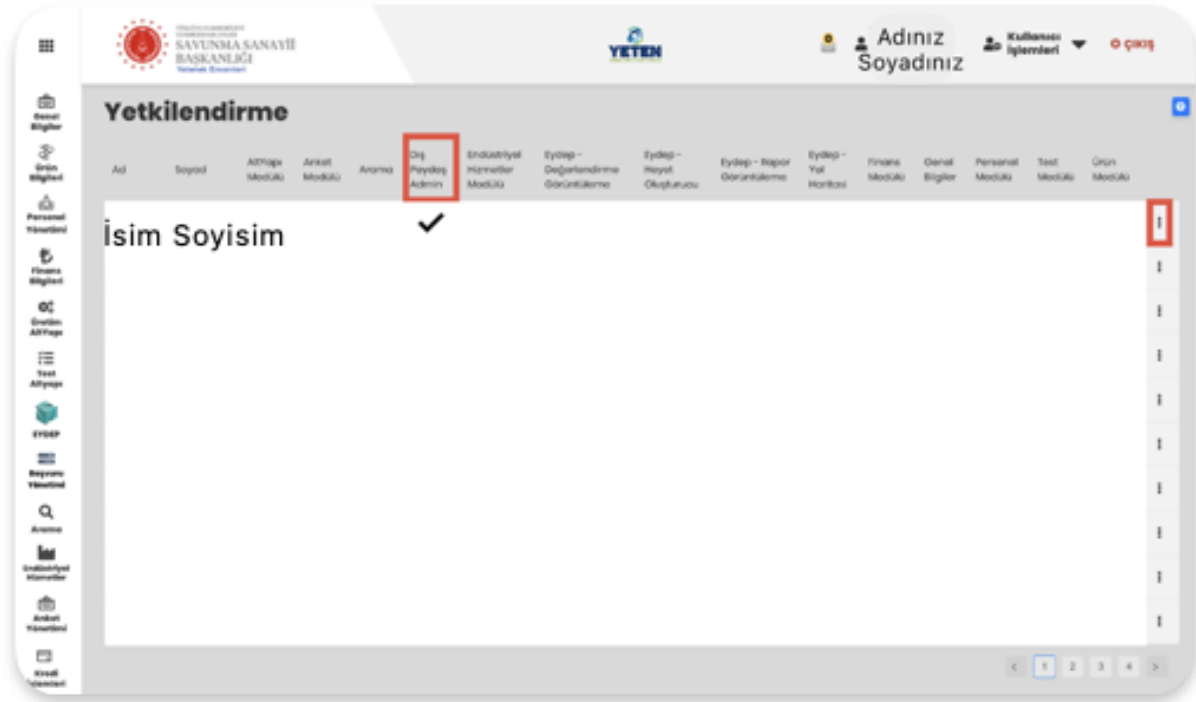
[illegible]
SAVUNMA SANAYİİ BAŞKANLIĞI
Yetenek Envanteri

YETEN

Adınız Soyadınız

Kullanıcı İşlemleri

ÇIKIŞ

Genel Bilgiler
Ürün Bilgileri
Personel Yönetimi
Finans Bilgileri
Üretim Altyapı
Test Altyapı
EYDEP
Başvuru Yönetimi
Arama
Endüstriyel Hizmetler
Anket Yönetimi
Kredi İşlemleri

Yetkilendirme

| Ad | Soyad | Altyapı Modülü | Anket Modülü | Arama | Dış Paydaş Admin | Endüstriyel Hizmetler Modülü | Eydep - Değerlendirme Görüntüleme | Eydep - Hasyt Oluşturucu | Eydep - Rapor Görüntüleme | Eydep - Yol Haritası | Finans Modülü | Genel Bilgiler | Personel Modülü | Test Modülü | Ürün Modülü |
|---|---|---|---|---|---|---|---|---|---|---|---|---|---|---|---|
| İsim Soyisim | | | | | ✓ | | | | | | | | | | |

< 1 2 3 4 >